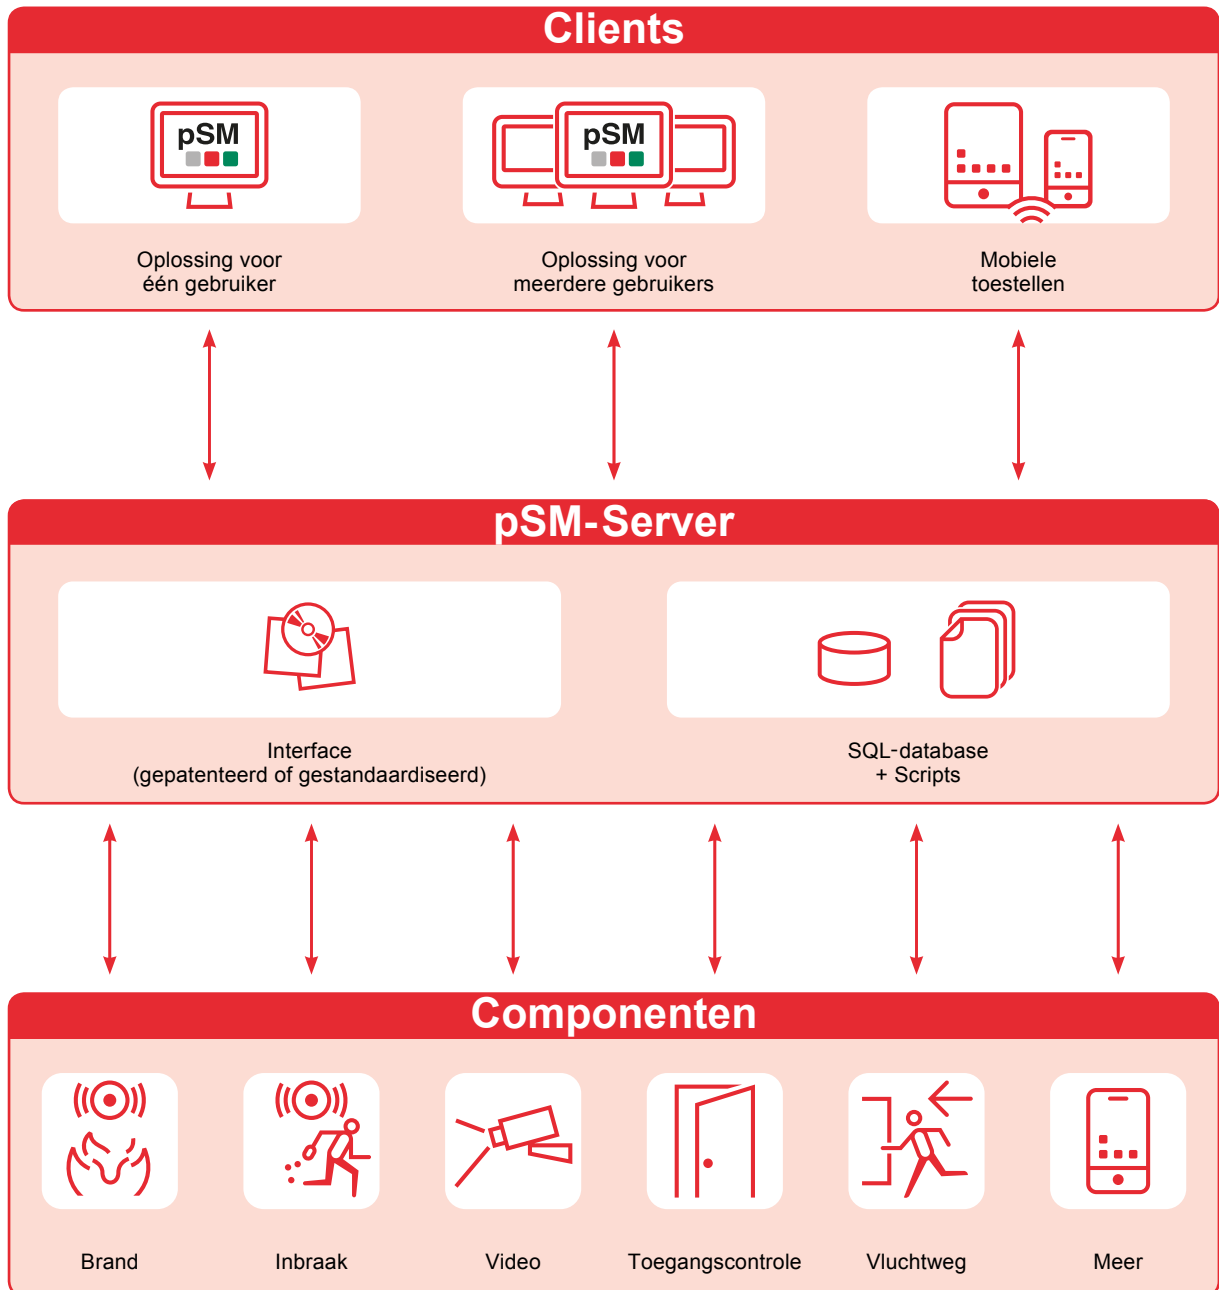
Clients

pSM

Oplossing voor één gebruiker

pSM

Oplossing voor meerdere gebruikers

Mobiele toestellen

pSM-Server

Interface (gepatenteerd of gestandaardiseerd)

SQL-database + Scripts

Componenten

Brand

Inbraak

Video

Toegangscontrole

Vluchtweg

Meer